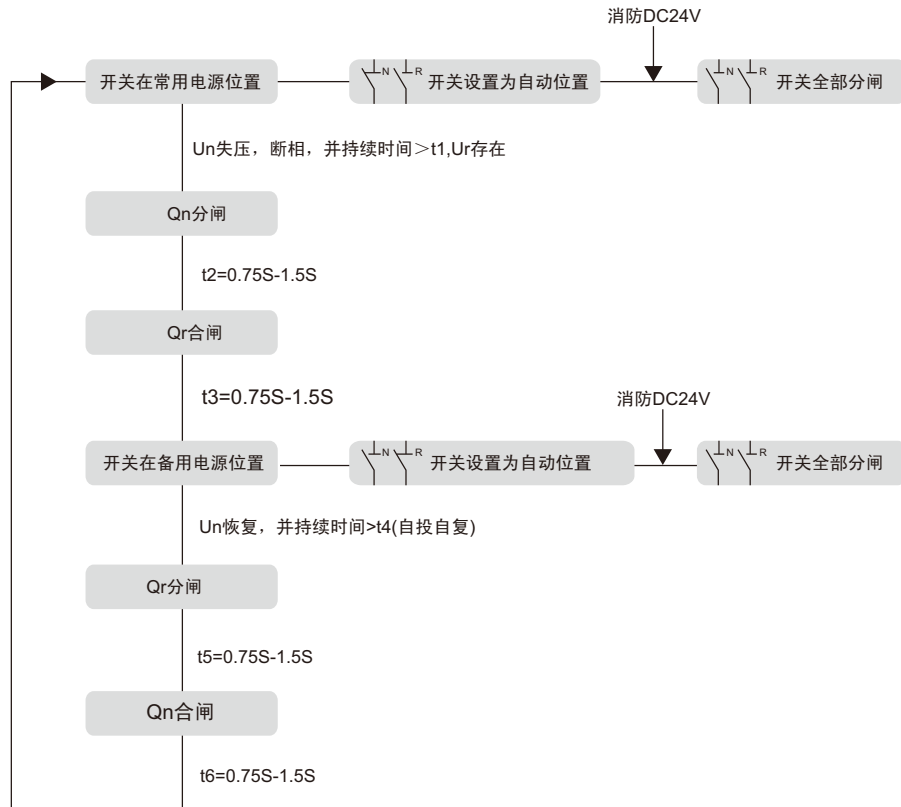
消防DC24V

开关在常用电源位置

N R 开关设置为自动位置

N R 开关全部分闸

Un失压，断相，并持续时间＞t1,Ur存在

Qn分闸

t2=0.75S-1.5S

Qr合闸

t3=0.75S-1.5S

消防DC24V

开关在备用电源位置

N R 开关设置为自动位置

N R 开关全部分闸

Un恢复，并持续时间>t4(自投自复)

Qr分闸

t5=0.75S-1.5S

Qn合闸

t6=0.75S-1.5S